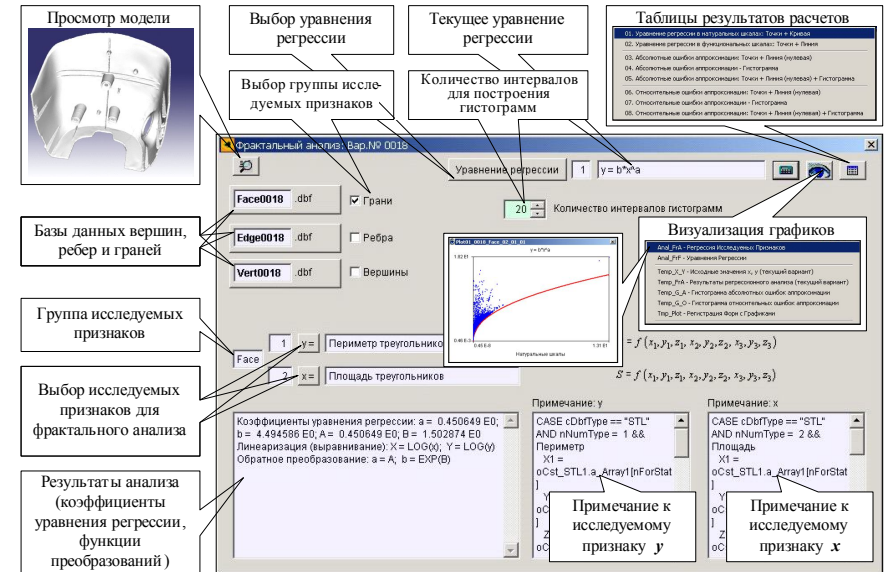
Просмотр модели

Выбор уравнения регрессии

Текущее уравнение регрессии

Таблицы результатов расчетов

01. Уравнение регрессии в натуральных шкалах: Точки + Кривая
02. Уравнение регрессии в функциональных шкалах: Точки + Линия
03. Абсолютные ошибки аппроксимации: Точки + Линия (нулевая)
04. Абсолютные ошибки аппроксимации - Гистограмма
05. Абсолютные ошибки аппроксимации: Точки + Линия (нулевая) + Гистограмма
06. Относительные ошибки аппроксимации: Точки + Линия (нулевая)
07. Относительные ошибки аппроксимации - Гистограмма
08. Относительные ошибки аппроксимации: Точки + Линия (нулевая) + Гистограмма

Выбор группы исследуемых признаков

Количество интервалов для построения гистограмм

Фрактальный анализ: Вар.№ 0018

Уравнения регрессии 1 y = b*x^a

Face0018 .dbf ☑ Грани

20 Количество интервалов гистограмм

Базы данных вершин, ребер и граней

Edge0018 .dbf ☐ Ребра

Визуализация графиков

Vert0018 .dbf ☐ Вершины

Plot01_0018_Face_02_01_01
y = b*x^a
1.82 E1
0.48 E-3
0.43 E-5
1.31 E1
Натуральные шкалы

Anal_FrA - Регрессия Исследуемых Признаков
Anal_FrF - Уравнения Регрессии
Temp_X_Y - Исходные значения х, у (текущий вариант)
Temp_FrA - Результаты регрессионного анализа (текущий вариант)
Temp_G_A - Гистограмма абсолютных ошибок аппроксимации
Temp_G_O - Гистограмма относительных ошибок аппроксимации
Tmp_Plot - Регистрация Форм с Графиками

Группа исследуемых признаков

Face 1 y= Периметр треугольников

$= f(x_1, y_1, z_1, x_2, y_2, z_2, x_3, y_3, z_3)$

2 x= Площадь треугольников

$S = f(x_1, y_1, z_1, x_2, y_2, z_2, x_3, y_3, z_3)$

Выбор исследуемых признаков для фрактального анализа

Примечание: y

Примечание: x

Коэффициенты уравнения регрессии: a = 0.450649 E0; b = 4.494586 E0; A = 0.450649 E0; B = 1.502874 E0
Линеаризация (выравнивание): X = LOG(x); Y = LOG(y)
Обратное преобразование: a = A; b = EXP(B)

CASE cDbfType == "STL"
AND nNumType = 1 &&
Периметр
X1 =
oCst_STL1.a_Array1[nForStat
]
Y
oC
]
Z
oC

CASE cDbfType == "STL"
AND nNumType = 2 &&
Площадь
X1 =
oCst_STL1.a_Array1[nForStat
]
Y
oC
]
Z
oC

Результаты анализа (коэффициенты уравнения регрессии, функции преобразований )

Примечание к исследуемому признаку $y$

Примечание к исследуемому признаку $x$